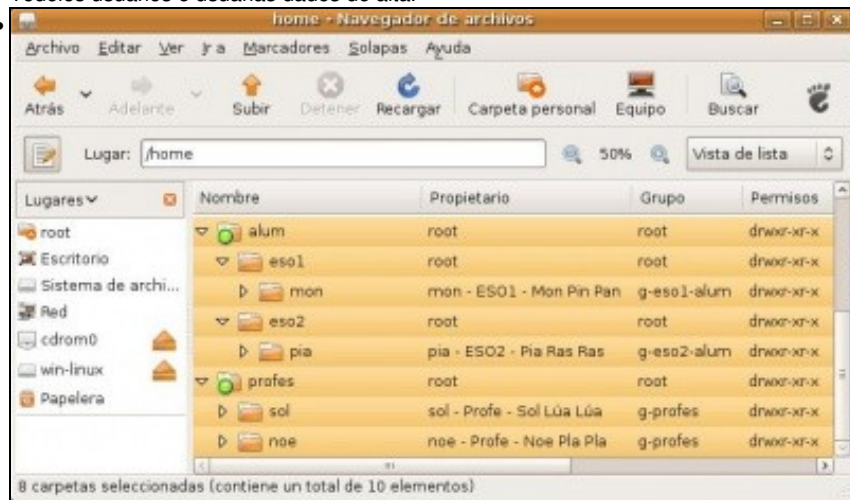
home - Navegador de archivos

Archivo Editar Ver Ir a Marcadores Solapas Ayuda

Atrás Adelante Subir Detener Recargar Carpeta personal Equipo Buscar

Lugar: /home 50% Vista de lista

Lugares

root
Escritorio
Sistema de archi...
Red
cdrom0
win-linux
Papelera

| Nombre | Propietario | Grupo | Permisos |
|---|---|---|---|
| alum | root | root | drwxr-xr-x |
| eso1 | root | root | drwxr-xr-x |
| mon | mon - ESO1 - Mon Pin Pan | g-eso1-alum | drwxr-xr-x |
| eso2 | root | root | drwxr-xr-x |
| pia | pia - ESO2 - Pia Ras Ras | g-eso2-alum | drwxr-xr-x |
| profes | root | root | drwxr-xr-x |
| sol | sol - Profe - Sol Lúa Lúa | g-profes | drwxr-xr-x |
| noe | noe - Profe - Noe Pla Pla | g-profes | drwxr-xr-x |

8 carpetas seleccionadas (contiene un total de 10 elementos)